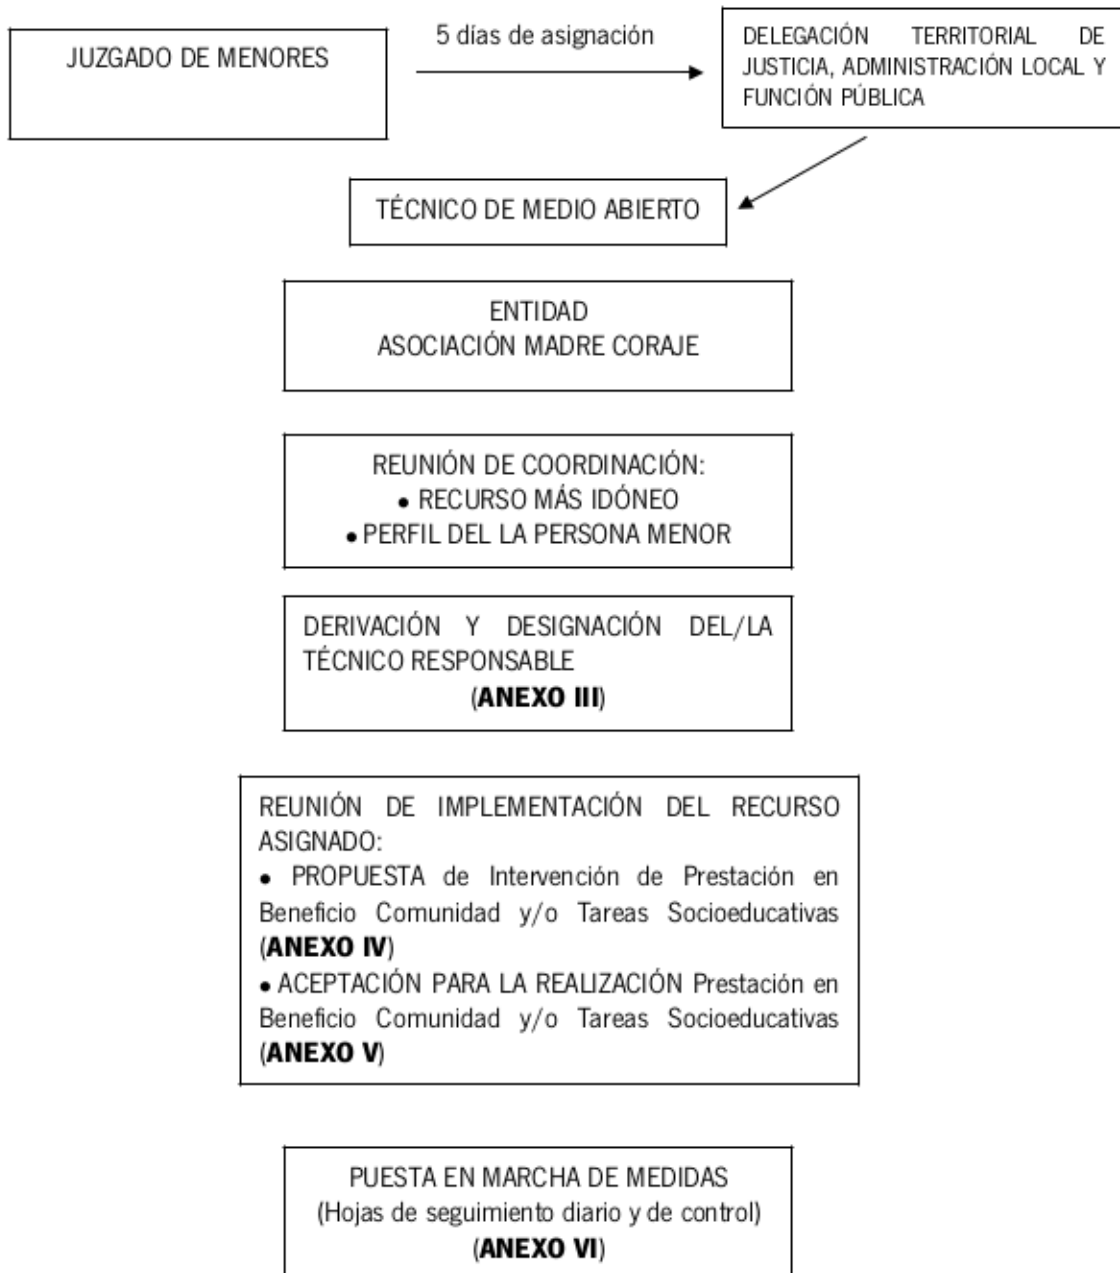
JUZGADO DE MENORES

5 días de asignación

DELEGACIÓN TERRITORIAL DE JUSTICIA, ADMINISTRACIÓN LOCAL Y FUNCIÓN PÚBLICA

TÉCNICO DE MEDIO ABIERTO

ENTIDAD
ASOCIACIÓN MADRE CORAJE

REUNIÓN DE COORDINACIÓN:
• RECURSO MÁS IDÓNEO
• PERFIL DEL LA PERSONA MENOR

DERIVACIÓN Y DESIGNACIÓN DEL/LA TÉCNICO RESPONSABLE
(**ANEXO III**)

REUNIÓN DE IMPLEMENTACIÓN DEL RECURSO ASIGNADO:
• PROPUESTA de Intervención de Prestación en Beneficio Comunidad y/o Tareas Socioeducativas (**ANEXO IV**)
• ACEPTACIÓN PARA LA REALIZACIÓN Prestación en Beneficio Comunidad y/o Tareas Socioeducativas (**ANEXO V**)

PUESTA EN MARCHA DE MEDIDAS
(Hojas de seguimiento diario y de control)
(**ANEXO VI**)